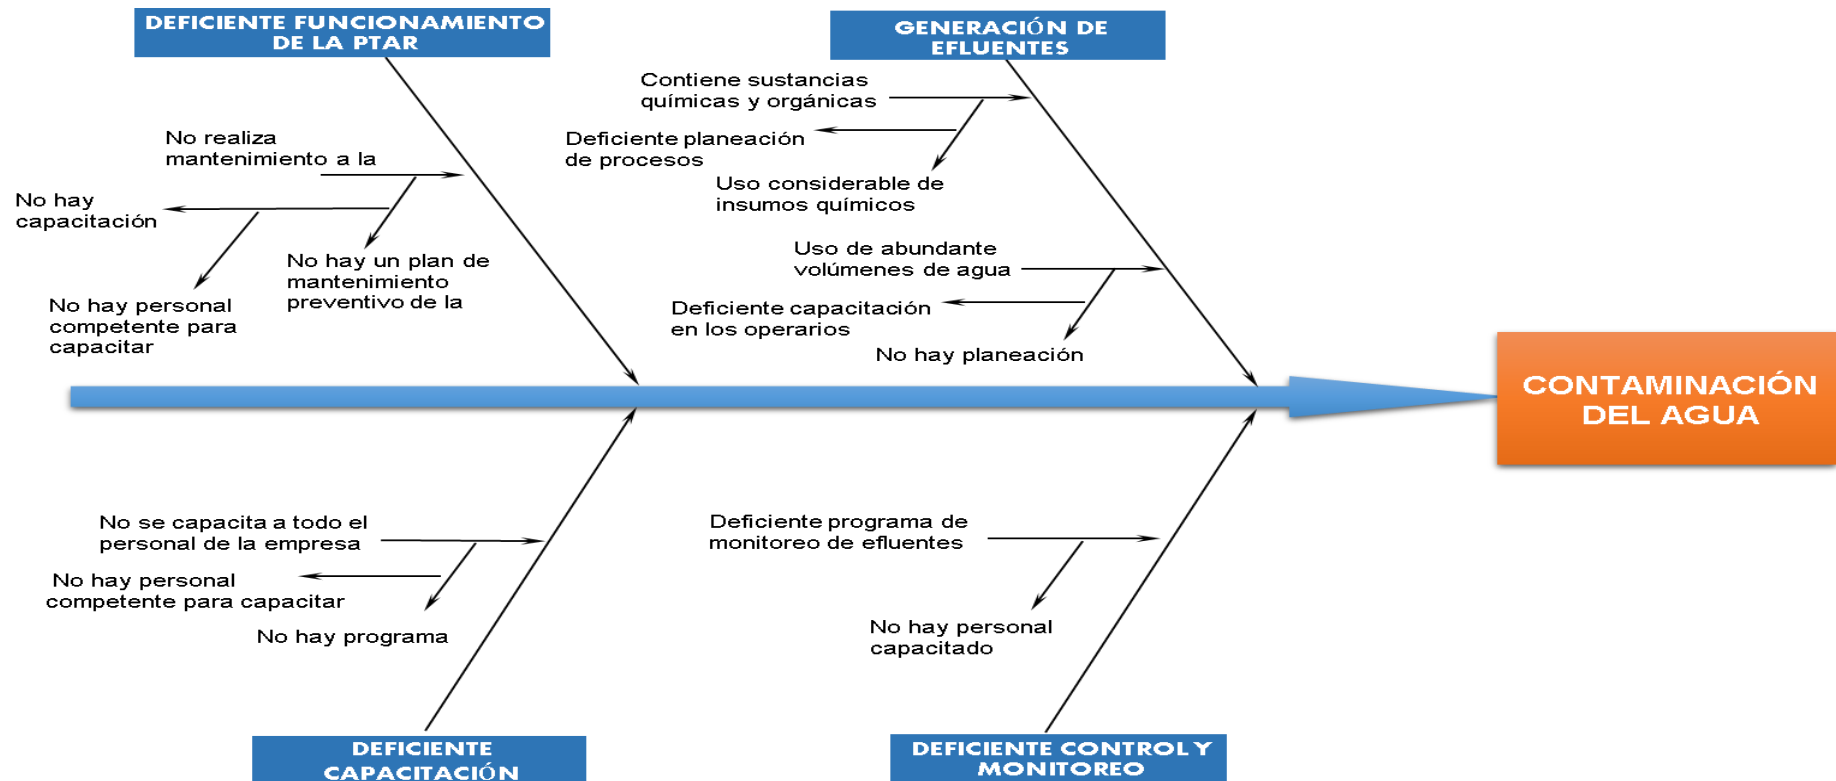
DEFICIENTE FUNCIONAMIENTO DE LA PTAR

No realiza mantenimiento a la

No hay capacitación

No hay un plan de mantenimiento preventivo de la

No hay personal competente para capacitar

GENERACIÓN DE EFLUENTES

Contiene sustancias químicas y orgánicas

Deficiente planeación de procesos

Uso considerable de insumos químicos

Uso de abundante volúmenes de agua

Deficiente capacitación en los operarios

No hay planeación

CONTAMINACIÓN DEL AGUA

No se capacita a todo el personal de la empresa

No hay personal competente para capacitar

No hay programa

DEFICIENTE CAPACITACIÓN

Deficiente programa de monitoreo de efluentes

No hay personal capacitado

DEFICIENTE CONTROL Y MONITOREO